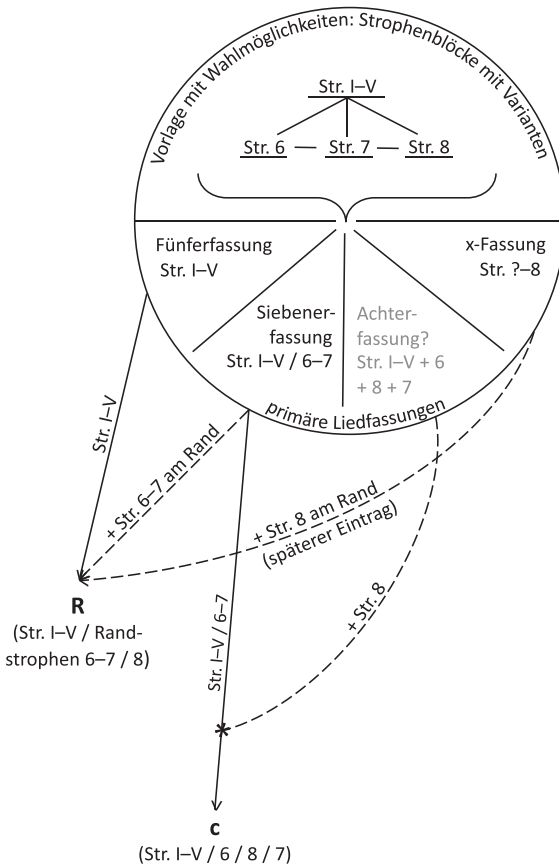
Vorlage mit Wahlmöglichkeiten: Strophenblöcke mit Varianten

Str. I–V

Str. 6 — Str. 7 — Str. 8

Fünferfassung
Str. I–V

Siebenerfassung
Str. I–V / 6–7

Achterfassung?
Str. I–V + 6 + 8 + 7

x-Fassung
Str. ?–8

primäre Liedfassungen

Str. I–V

+ Str. 6–7 am Rand

+ Str. 8 am Rand (späterer Eintrag)

Str. I–V / 6–7

+ Str. 8

R
(Str. I–V / Randstrophen 6–7 / 8)

*

c
(Str. I–V / 6 / 8 / 7)